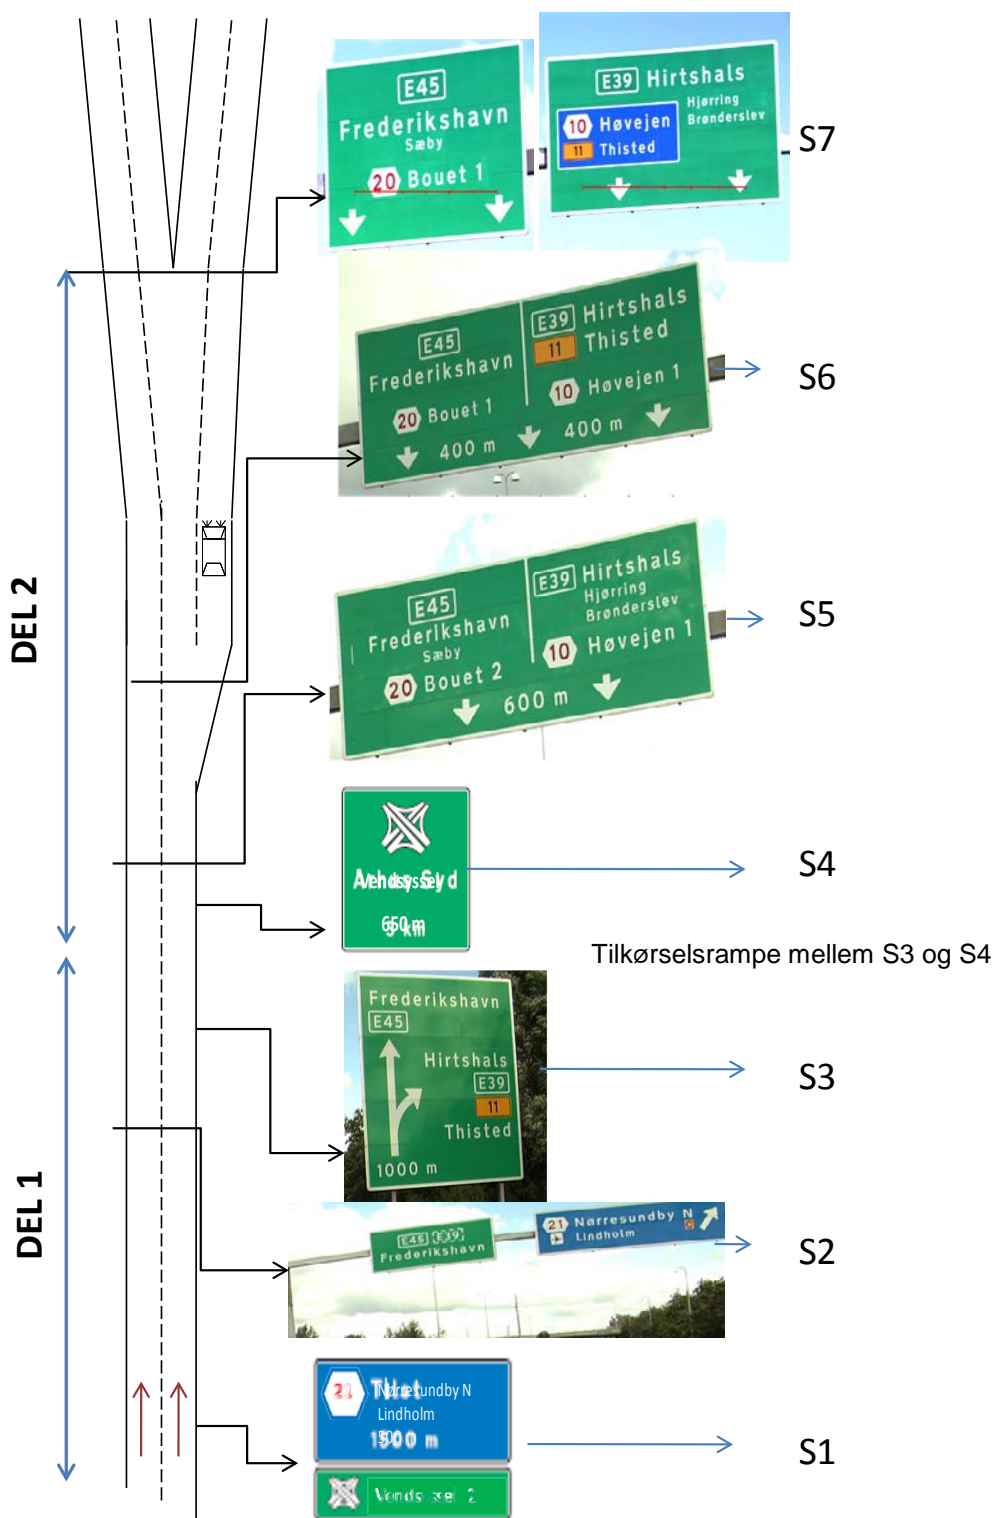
E45
Frederikshavn
Sæby
20 Bouet 1

E39 Hirtshals
10 Høvejen
11 Thisted
Hjørring
Brønderslev

S7

E45
Frederikshavn
20 Bouet 1
400 m
E39 Hirtshals
11 Thisted
10 Høvejen 1
400 m

S6

DEL 2

E45
Frederikshavn
Sæby
20 Bouet 2
E39 Hirtshals
Hjørring
Brønderslev
10 Høvejen 1
600 m

S5

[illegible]
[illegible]

S4

Tilkørselsrampe mellem S3 og S4

Frederikshavn
E45
Hirtshals
E39
11
Thisted
1000 m

S3

DEL 1

E45 E39
Frederikshavn
21 Nørresundby N
Lindholm

S2

21 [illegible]
Lindholm
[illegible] m
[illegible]

S1